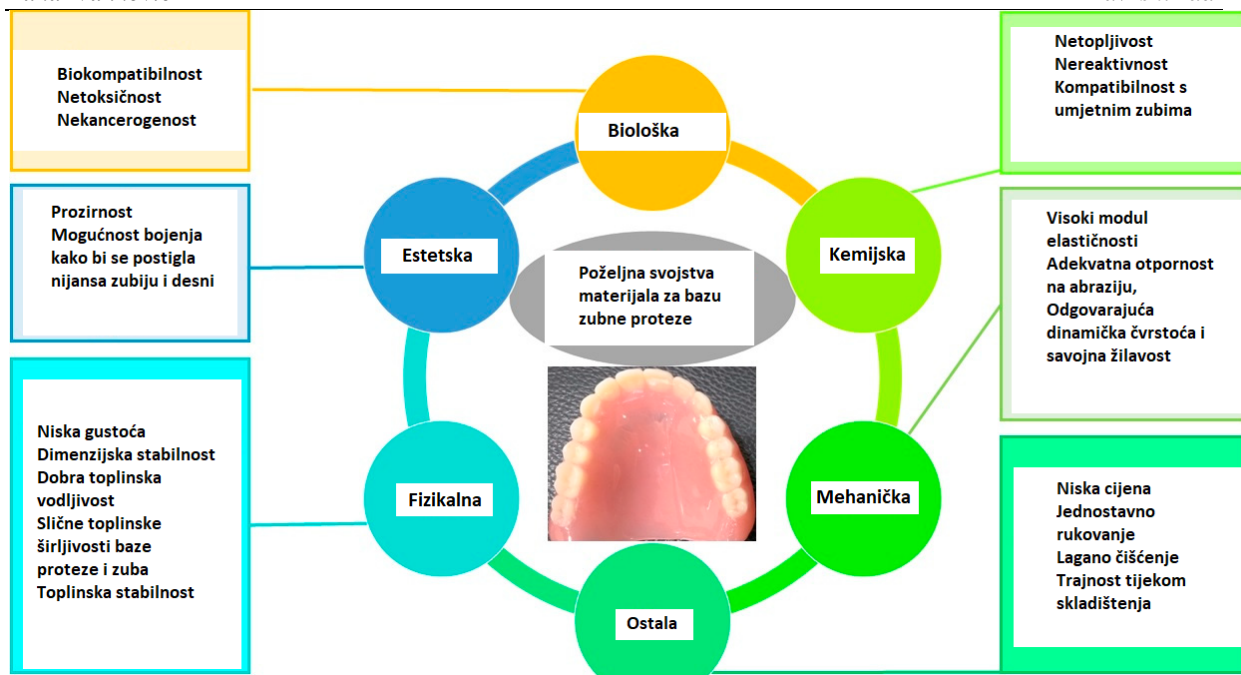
Biokompatibilnost
Netoksičnost
Nekancerogenost

Biološka

Netopljivost
Nereaktivnost
Kompatibilnost s umjetnim zubima

Prozirnost
Mogućnost bojenja kako bi se postigla nijansa zubiju i desni

Estetska

Poželjna svojstva materijala za bazu zubne proteze

Kemijska

Visoki modul elastičnosti
Adekvatna otpornost na abraziju,
Odgovarajuća dinamička čvrstoća i savojna žilavost

Niska gustoća
Dimenzijska stabilnost
Dobra toplinska vodljivost
Slične toplinske širljivosti baze proteze i zuba
Toplinska stabilnost

Fizikalna

Mehanička

Niska cijena
Jednostavno rukovanje
Lagano čišćenje
Trajnost tijekom skladištenja

Ostala